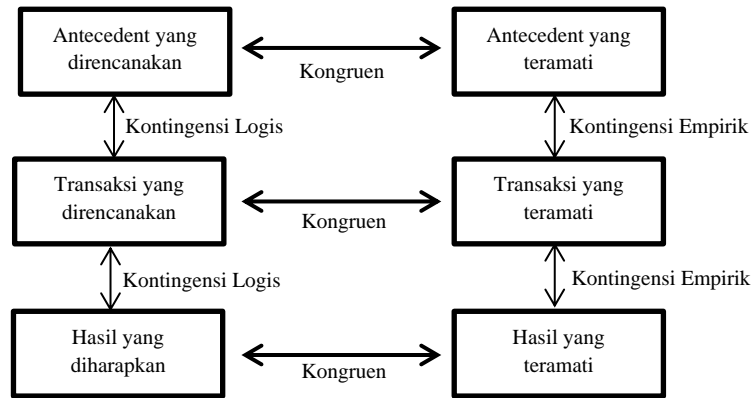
Antecedent yang direncanakan

Kongruen

Antecedent yang teramati

Kontingensi Logis

Kontingensi Empirik

Transaksi yang direncanakan

Kongruen

Transaksi yang teramati

Kontingensi Logis

Kontingensi Empirik

Hasil yang diharapkan

Kongruen

Hasil yang teramati